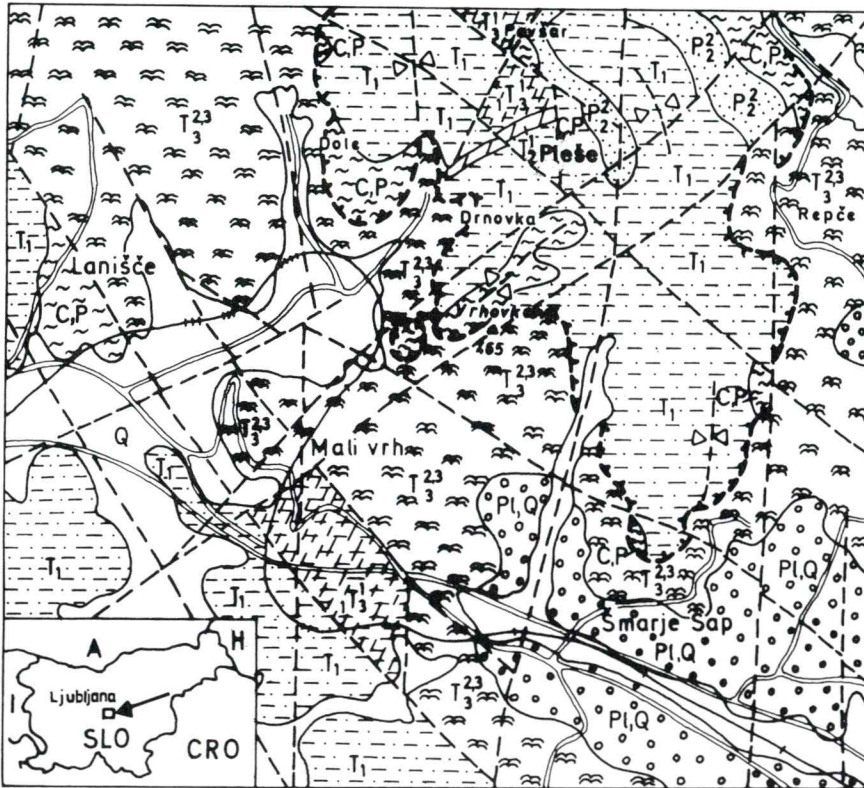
$T_3$ Pavšar
$P_2^2$
C,P
$P_2^2$
C,P
$T_1$
$T_1$
$T_1$
$T_3^{1}$
CP
$P_2^2$
Dole
Pleše
$T_1$
$T_3^{2,3}$
$T_3^{2,3}$
C,P
$T_1$
Repče
Drnovka
$T_1$
$T_1$
Lanišče
C,P
$T_3^{2,3}$
$T_1$
Vrhovka
465
$T_3^{2,3}$
$T_3^{2,3}$
$T_1$
CP
Q
$T_1$
Mali vrh
$T_3^{2,3}$
Pl,Q
$T_1$
C,P
$T_3^{2,3}$
Pl,Q
$T_1$
$T_3^{1}$
Šmarje Sap
Pl,Q
$T_1$
$T_3^{2,3}$
Pl,Q
$T_1$
A
H
Ljubljana
I
SLO
CRO